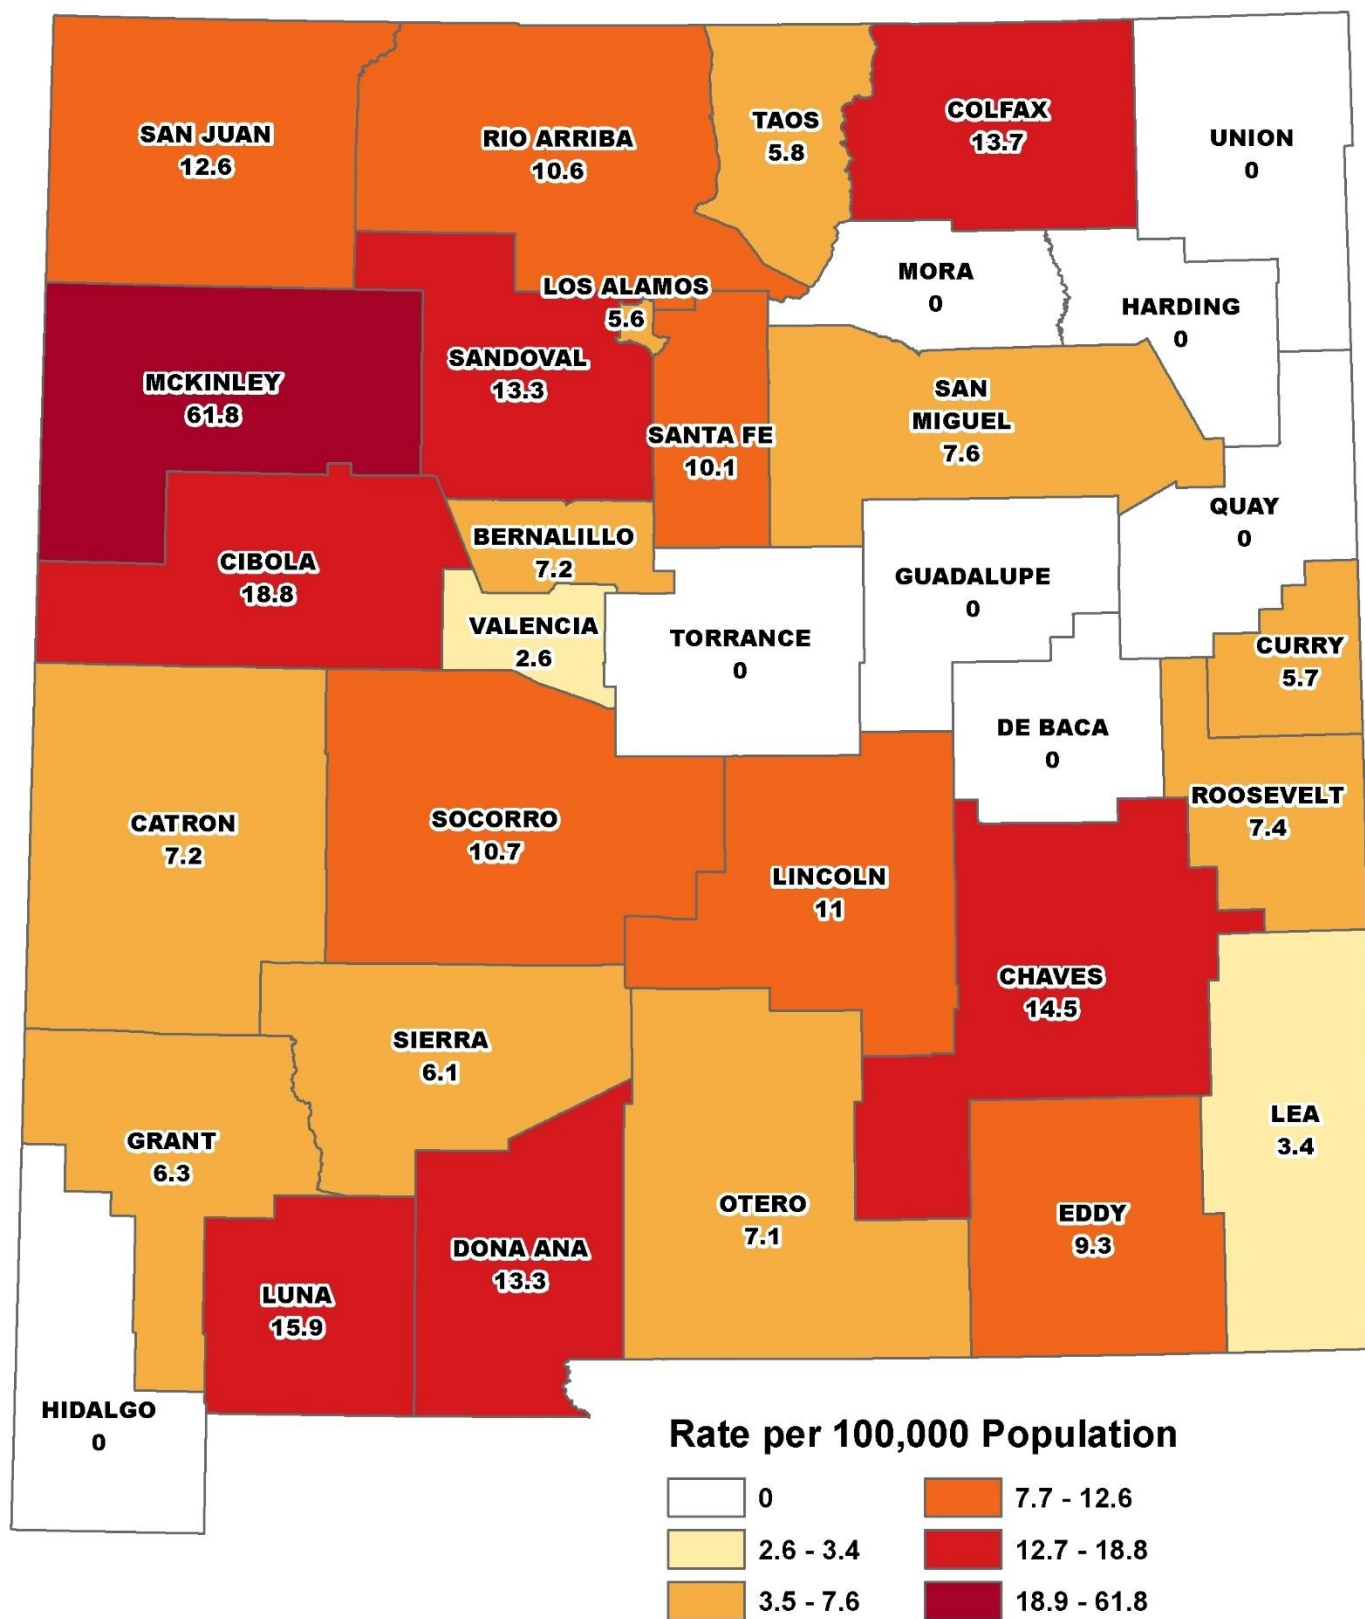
SAN JUAN
12.6

RIO ARRIBA
10.6

TAOS
5.8

COLFAX
13.7

UNION
0

MORA
0

HARDING
0

LOS ALAMOS
5.6

SANDOVAL
13.3

MCKINLEY
61.8

SAN MIGUEL
7.6

SANTA FE
10.1

QUAY
0

BERNALILLO
7.2

CIBOLA
18.8

GUADALUPE
0

VALENCIA
2.6

TORRANCE
0

CURRY
5.7

DE BACA
0

ROOSEVELT
7.4

CATRON
7.2

SOCORRO
10.7

LINCOLN
11

CHAVES
14.5

SIERRA
6.1

LEA
3.4

GRANT
6.3

OTERO
7.1

EDDY
9.3

DONA ANA
13.3

LUNA
15.9

HIDALGO
0

Rate per 100,000 Population

0
2.6 - 3.4
3.5 - 7.6
7.7 - 12.6
12.7 - 18.8
18.9 - 61.8